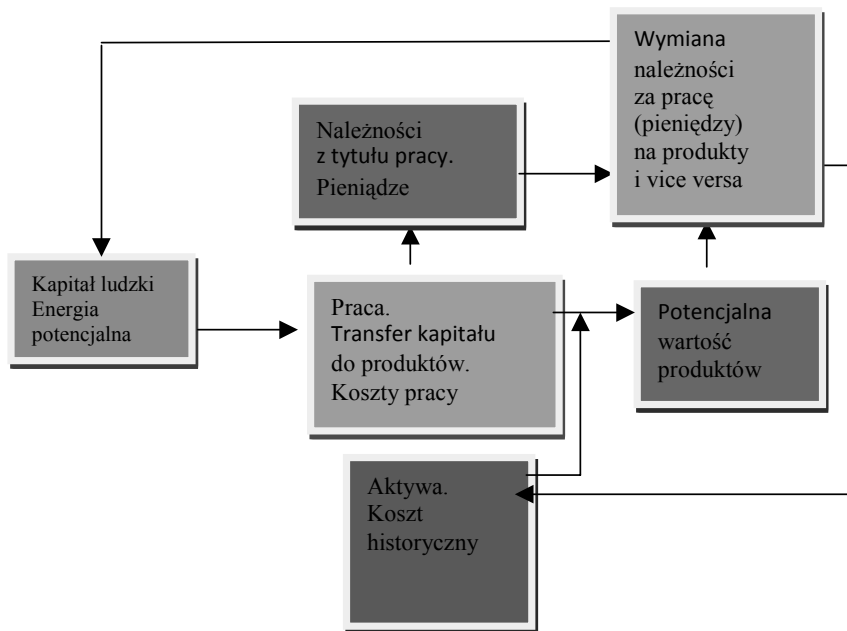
Wymiana należności za pracę (pieniędzy) na produkty i vice versa

Należności z tytułu pracy. Pieniądze

Kapitał ludzki Energia potencjalna

Praca. Transfer kapitału do produktów. Koszty pracy

Potencjalna wartość produktów

Aktywa. Koszt historyczny